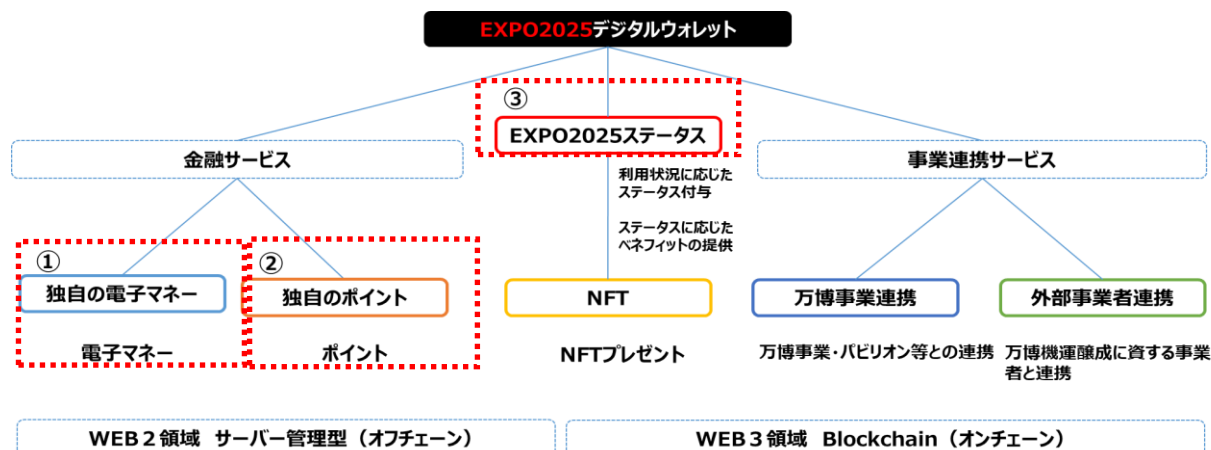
EXPO2025デジタルウォレット

③
EXPO2025ステータス

金融サービス

事業連携サービス

利用状況に応じたステータス付与

ステータスに応じたベネフィットの提供

①
独自の電子マネー

電子マネー

②
独自のポイント

ポイント

NFT

NFTプレゼント

万博事業連携

万博事業・パビリオン等との連携

外部事業者連携

万博機運醸成に資する事業者と連携

WEB２領域　サーバー管理型（オフチェーン）

WEB３領域　Blockchain（オンチェーン）